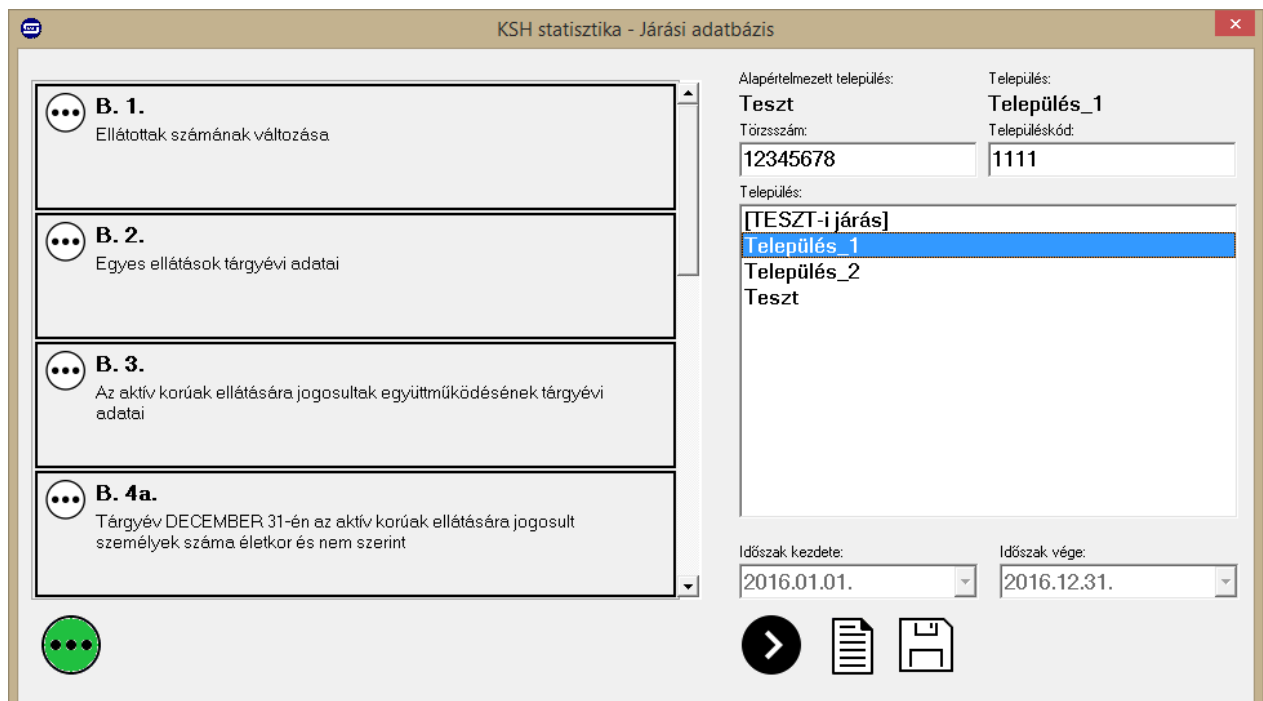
KSH statisztika - Járási adatbázis

B. 1.
Ellátottak számának változása

B. 2.
Egyes ellátások tárgyévi adatai

B. 3.
Az aktív korúak ellátására jogosultak együttműködésének tárgyévi adatai

B. 4a.
Tárgyév DECEMBER 31-én az aktív korúak ellátására jogosult személyek száma életkor és nem szerint

Alapértelmezett település:
Teszt
Település:
Település_1
Törzsszám:
12345678
Településkód:
1111
Település:
[TESZT-i járás]
Település_1
Település_2
Teszt
Időszak kezdete:
2016.01.01.
Időszak vége:
2016.12.31.